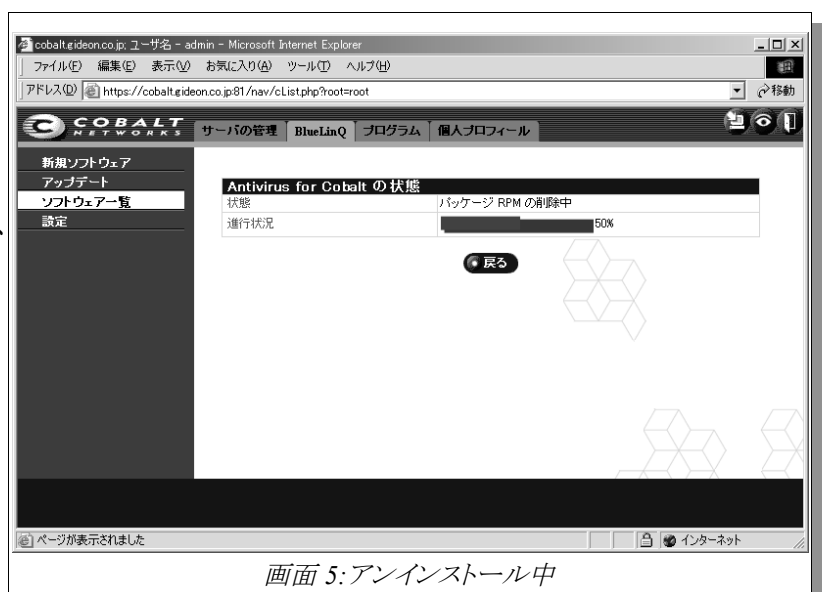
cobalt.gideon.co.jp: ユーザ名 - admin - Microsoft Internet Explorer

ファイル(F) 編集(E) 表示(V) お気に入り(A) ツール(T) ヘルプ(H)

アドレス(D) https://cobalt.gideon.co.jp:81/nav/cList.php?root=root

移動

COBALT NETWORKS

サーバの管理 BlueLinQ プログラム 個人プロフィール

新規ソフトウェア
アップデート
ソフトウェア一覧
設定

| Antivirus for Cobalt の状態 | |
|---|---|
| 状態 | パッケージ RPM の削除中 |
| 進行状況 | 50% |

戻る

ページが表示されました

インターネット

画面 5: アンインストール中